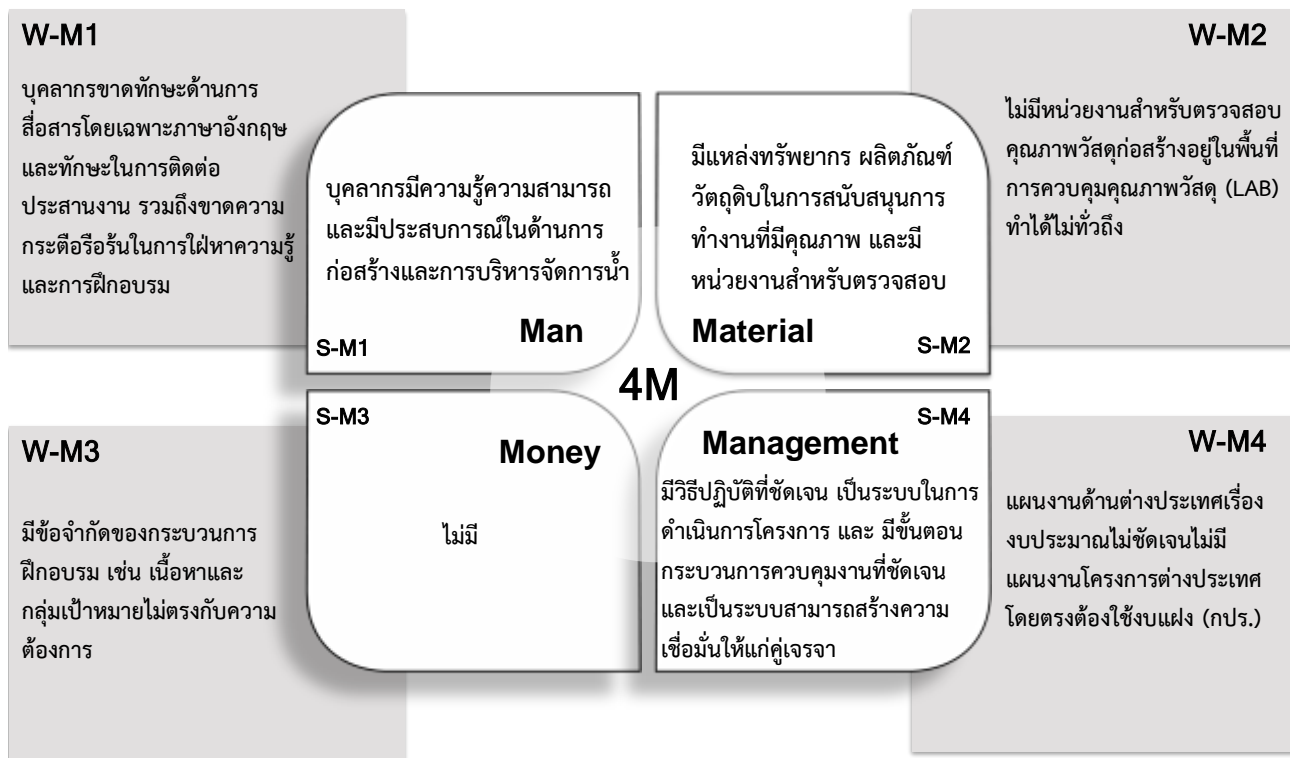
W-M1

บุคลากรขาดทักษะด้านการสื่อสารโดยเฉพาะภาษาอังกฤษ และทักษะในการติดต่อประสานงาน รวมถึงขาดความกระตือรือร้นในการใฝ่หาความรู้และการฝึกอบรม

บุคลากรมีความรู้ความสามารถและมีประสบการณ์ในด้านการก่อสร้างและการบริหารจัดการน้ำ

Man

S-M1

มีแหล่งทรัพยากร ผลิตภัณฑ์ วัตถุดิบในการสนับสนุนการทำงานที่มีคุณภาพ และมีหน่วยงานสำหรับตรวจสอบ

Material

S-M2

W-M2

ไม่มีหน่วยงานสำหรับตรวจสอบคุณภาพวัสดุก่อสร้างอยู่ในพื้นที่ การควบคุมคุณภาพวัสดุ (LAB) ทำได้ไม่ทั่วถึง

4M

W-M3

มีข้อจำกัดของกระบวนการฝึกอบรม เช่น เนื้อหาและกลุ่มเป้าหมายไม่ตรงกับความต้องการ

S-M3

Money

ไม่มี

S-M4

Management

มีวิธีปฏิบัติที่ชัดเจน เป็นระบบในการดำเนินการโครงการ และ มีขั้นตอนกระบวนการควบคุมงานที่ชัดเจน และเป็นระบบสามารถสร้างความเชื่อมั่นให้แก่คู่เจรจา

W-M4

แผนงานด้านต่างประเทศเรื่องงบประมาณไม่ชัดเจนไม่มีแผนงานโครงการต่างประเทศโดยตรงต้องใช้งบแฝง (กปร.)